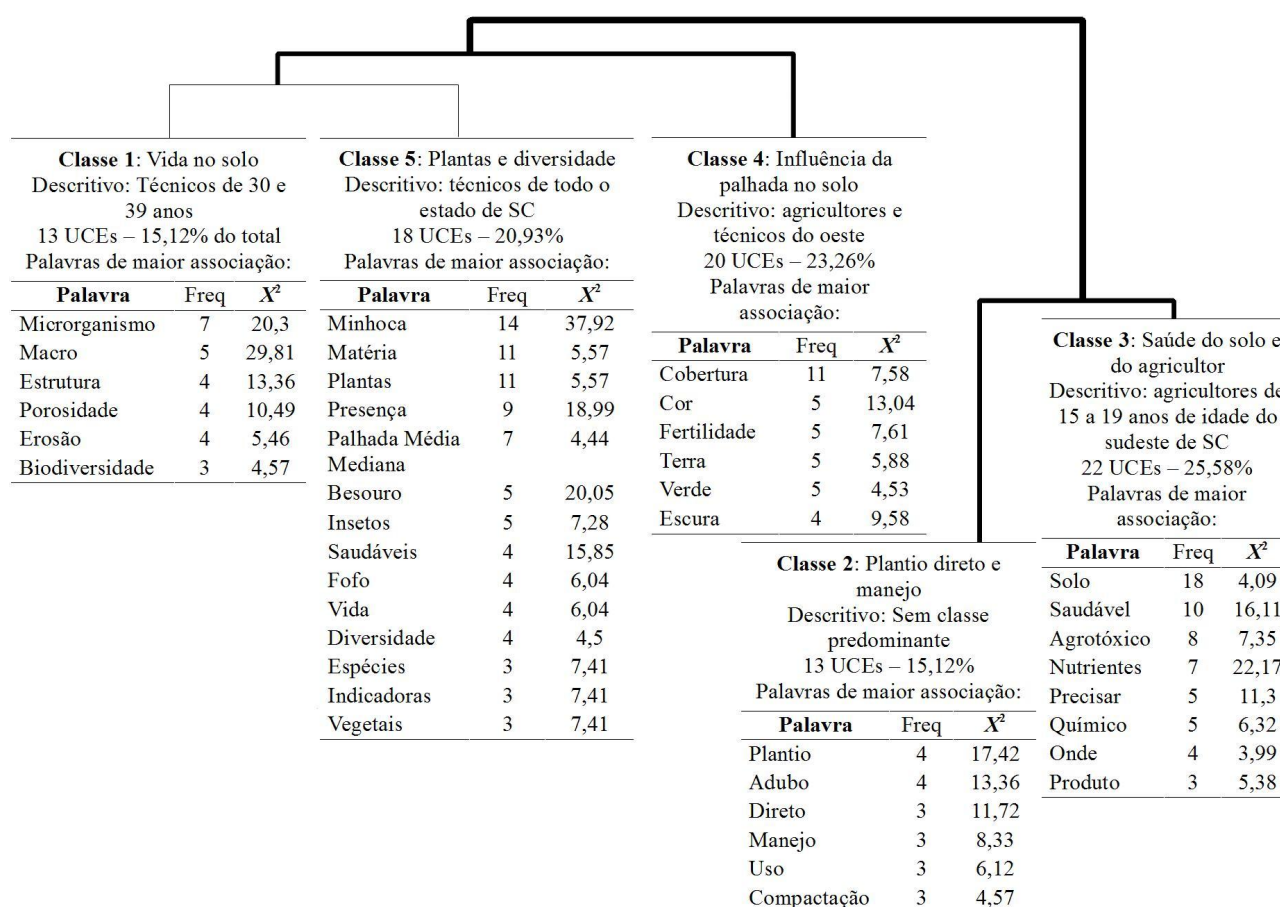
**Classe 1**: Vida no solo
Descritivo: Técnicos de 30 e 39 anos
13 UCEs – 15,12% do total
Palavras de maior associação:

| Palavra | Freq | $X^2$ |
|---|---|---|
| Microrganismo | 7 | 20,3 |
| Macro | 5 | 29,81 |
| Estrutura | 4 | 13,36 |
| Porosidade | 4 | 10,49 |
| Erosão | 4 | 5,46 |
| Biodiversidade | 3 | 4,57 |

**Classe 5**: Plantas e diversidade
Descritivo: técnicos de todo o estado de SC
18 UCEs – 20,93%
Palavras de maior associação:

| Palavra | Freq | $X^2$ |
|---|---|---|
| Minhoca | 14 | 37,92 |
| Matéria | 11 | 5,57 |
| Plantas | 11 | 5,57 |
| Presença | 9 | 18,99 |
| Palhada Média Mediana | 7 | 4,44 |
| Besouro | 5 | 20,05 |
| Insetos | 5 | 7,28 |
| Saudáveis | 4 | 15,85 |
| Fofo | 4 | 6,04 |
| Vida | 4 | 6,04 |
| Diversidade | 4 | 4,5 |
| Espécies | 3 | 7,41 |
| Indicadoras | 3 | 7,41 |
| Vegetais | 3 | 7,41 |

**Classe 4**: Influência da palhada no solo
Descritivo: agricultores e técnicos do oeste
20 UCEs – 23,26%
Palavras de maior associação:

| Palavra | Freq | $X^2$ |
|---|---|---|
| Cobertura | 11 | 7,58 |
| Cor | 5 | 13,04 |
| Fertilidade | 5 | 7,61 |
| Terra | 5 | 5,88 |
| Verde | 5 | 4,53 |
| Escura | 4 | 9,58 |

**Classe 2**: Plantio direto e manejo
Descritivo: Sem classe predominante
13 UCEs – 15,12%
Palavras de maior associação:

| Palavra | Freq | $X^2$ |
|---|---|---|
| Plantio | 4 | 17,42 |
| Adubo | 4 | 13,36 |
| Direto | 3 | 11,72 |
| Manejo | 3 | 8,33 |
| Uso | 3 | 6,12 |
| Compactação | 3 | 4,57 |

**Classe 3**: Saúde do solo e do agricultor
Descritivo: agricultores de 15 a 19 anos de idade do sudeste de SC
22 UCEs – 25,58%
Palavras de maior associação:

| Palavra | Freq | $X^2$ |
|---|---|---|
| Solo | 18 | 4,09 |
| Saudável | 10 | 16,11 |
| Agrotóxico | 8 | 7,35 |
| Nutrientes | 7 | 22,17 |
| Precisar | 5 | 11,3 |
| Químico | 5 | 6,32 |
| Onde | 4 | 3,99 |
| Produto | 3 | 5,38 |